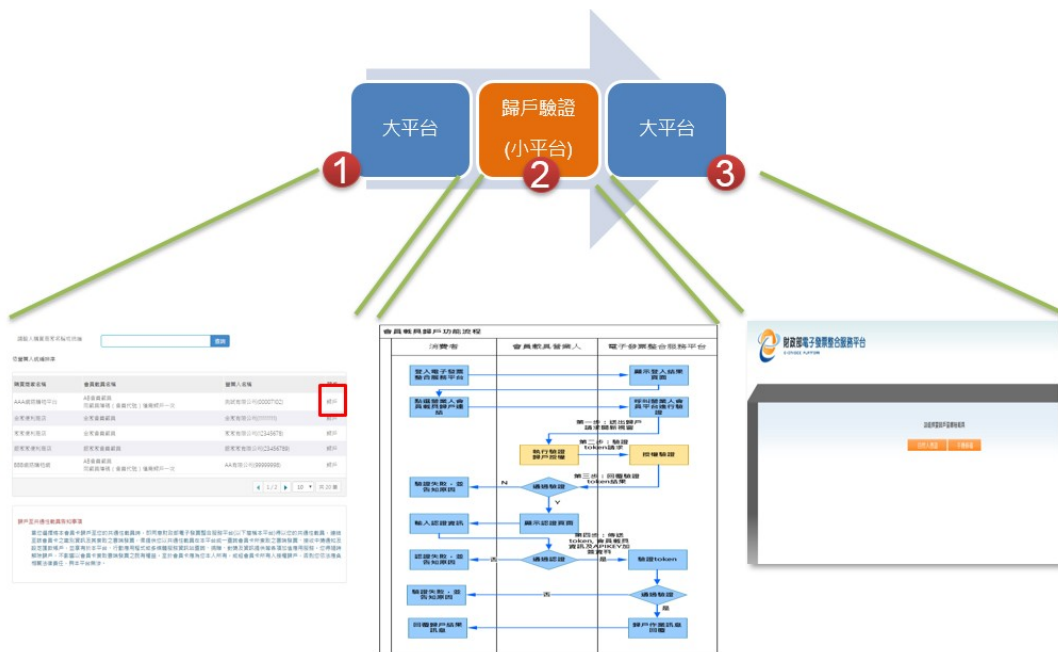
大平台

歸戶驗證

(小平台)

大平台

1

2

3

請輸入欄位關鍵字查詢

查詢

會員載具歸戶功能流程

| 消費者 | 會員載具營業人 | 電子發票整合服務平台 |
|---|---|---|
| 登入電子發票整合服務平台 | | 顯示登入結果頁面 |
| 點選營業人會員載具歸戶連結 | | 呼叫營業人會員平台進行驗證 |
| | 第一步：送出歸戶請求驗證需要 | |
| | 執行驗證歸戶授權 | 授權驗證 |
| | 第二步：驗證token請求 | |
| | 第三步：回覆驗證token結果 | |
| 驗證失敗，並告知原因 | N 通過驗證 | |
| 輸入認證資訊 | 顯示認證頁面 | |
| | 第四步：傳送token、會員載具資訊及APIKEY加簽資料 | |
| 認證失敗，並告知原因 | 否 通過認證 是 | 驗證token |
| 驗證失敗，並告知原因 | 否 | 通過驗證 是 |
| 回覆歸戶結果訊息 | | 歸戶作業訊息回覆 |

財政部電子發票整合服務平台